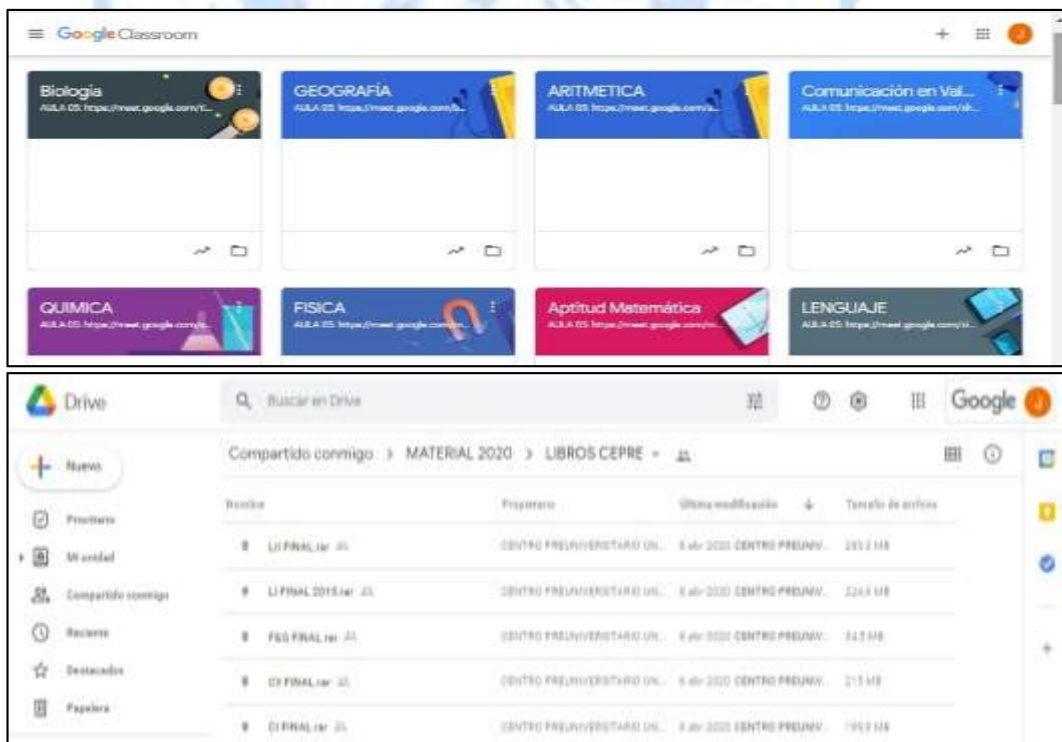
Google Classroom

Biología
AULA 05: https://meet.google.com/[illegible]

GEOGRAFÍA
AULA 05: https://meet.google.com/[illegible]

ARITMETICA
AULA 05: https://meet.google.com/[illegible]

Comunicación en Val...
AULA 05: https://meet.google.com/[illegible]

QUIMICA
AULA 05: https://meet.google.com/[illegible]

FISICA
AULA 05: https://meet.google.com/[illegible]

Aptitud Matemática
AULA 05: https://meet.google.com/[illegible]

LENGUAJE
AULA 05: https://meet.google.com/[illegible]

Drive

Buscar en Drive

Google

Nuevo

Prioritario

Mi unidad

Compartido conmigo

Reciente

Destacados

Papelera

Compartido conmigo > MATERIAL 2020 > LIBROS CEPRE

| Nombre | Propietario | Última modificación | Tamaño de archivo |
|---|---|---|---|
| LI FINAL.rar | CENTRO PREUNIVERSITARIO UN... | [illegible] abr 2020 CENTRO PREUNIV... | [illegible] MB |
| LI FINAL 2015.rar | CENTRO PREUNIVERSITARIO UN... | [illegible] abr 2020 CENTRO PREUNIV... | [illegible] MB |
| F&G FINAL.rar | CENTRO PREUNIVERSITARIO UN... | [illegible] abr 2020 CENTRO PREUNIV... | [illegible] MB |
| CV FINAL.rar | CENTRO PREUNIVERSITARIO UN... | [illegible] abr 2020 CENTRO PREUNIV... | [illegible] MB |
| CI FINAL.rar | CENTRO PREUNIVERSITARIO UN... | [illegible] abr 2020 CENTRO PREUNIV... | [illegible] MB |